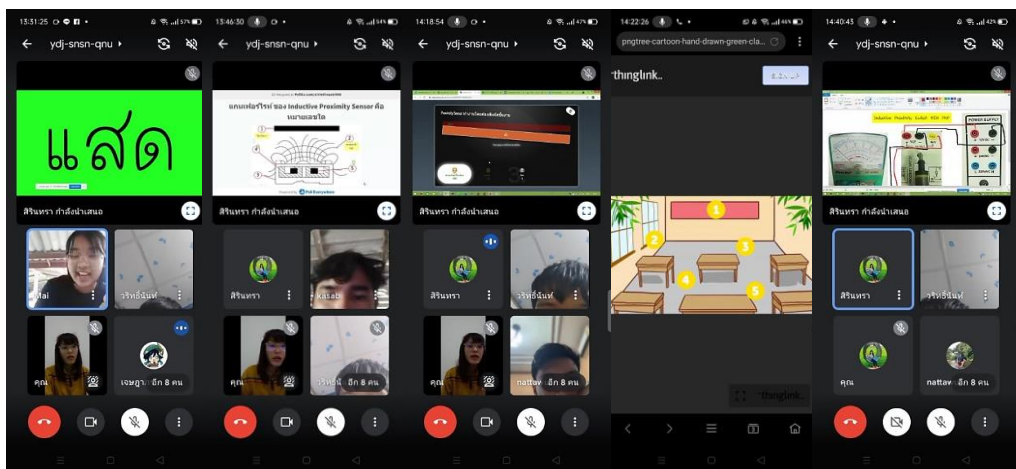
13:31:25
ydj-snsn-qnu
แสด
สิรินทรา กำลังนำเสนอ
Mai
วริทธิ์นันท์
คุณ
เจษฎา อีก 8 คน

13:46:30
ydj-snsn-qnu
แกนเฟอร์ไรท์ ของ Inductive Proximity Sensor คือหมายเลขใด
Powered by Poll Everywhere
สิรินทรา กำลังนำเสนอ
สิรินทรา
kasati
คุณ
วริทธิ์นั อีก 8 คน

14:18:54
ydj-snsn-qnu
สิรินทรา กำลังนำเสนอ
สิรินทรา
วริทธิ์นันท์
คุณ
nattav อีก 8 คน

14:22:26
pngtree-cartoon-hand-drawn-green-cla...
thinglink.
1
2
3
4
5
thinglink.

14:40:43
ydj-snsn-qnu
Inductive Proximity Switch
POWER SUPPLY
สิรินทรา กำลังนำเสนอ
สิรินทรา
วริทธิ์นันท์
คุณ
nattav อีก 8 คน